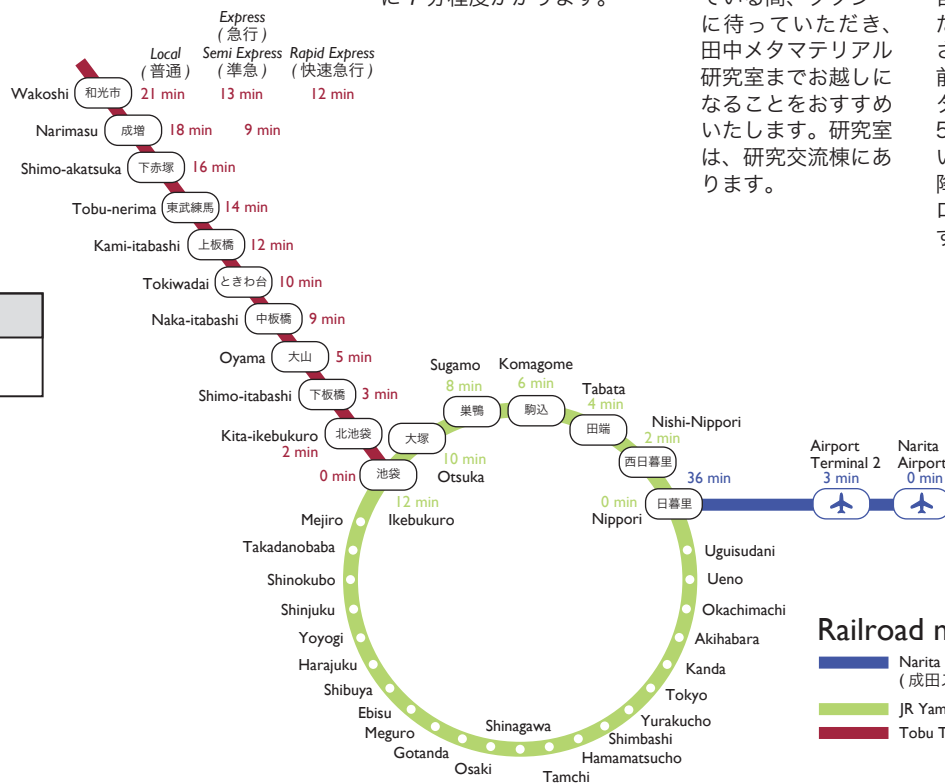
に 7 分程度かかります。

ている間、タクシーに待っていただき、田中メタマテリアル研究室までお越しになることをおすすめいたします。研究室は、研究交流棟にあります。

Express
(急行)
Local
(普通)
Semi Express
(準急)
Rapid Express
(快速急行)

Wakoshi 和光市 21 min 13 min 12 min
Narimasu 成増 18 min 9 min
Shimo-akatsuka 下赤塚 16 min
Tobu-nerima 東武練馬 14 min
Kami-itabashi 上板橋 12 min
Tokiwadai ときわ台 10 min
Naka-itabashi 中板橋 9 min
Oyama 大山 5 min
Shimo-itabashi 下板橋 3 min
Kita-ikebukuro 北池袋 2 min
0 min 池袋

Sugamo 8 min 巣鴨
Komagome 6 min 駒込
Tabata 4 min 田端
Nishi-Nippori 2 min 西日暮里
大塚 10 min Otsuka
12 min Ikebukuro
0 min 日暮里 Nippori
36 min
Airport Terminal 2 3 min
Narita Airport 0 min

Mejiro
Takadanobaba
Shinokubo
Shinjuku
Yoyogi
Harajuku
Shibuya
Ebisu
Meguro
Gotanda
Osaki
Shinagawa
Tamchi
Hamamatsucho
Shimbashi
Yurakucho
Tokyo
Kanda
Akihabara
Okachimachi
Ueno
Uguisudani

Railroad m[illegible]
Narita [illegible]
(成田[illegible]
JR Yam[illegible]
Tobu T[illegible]